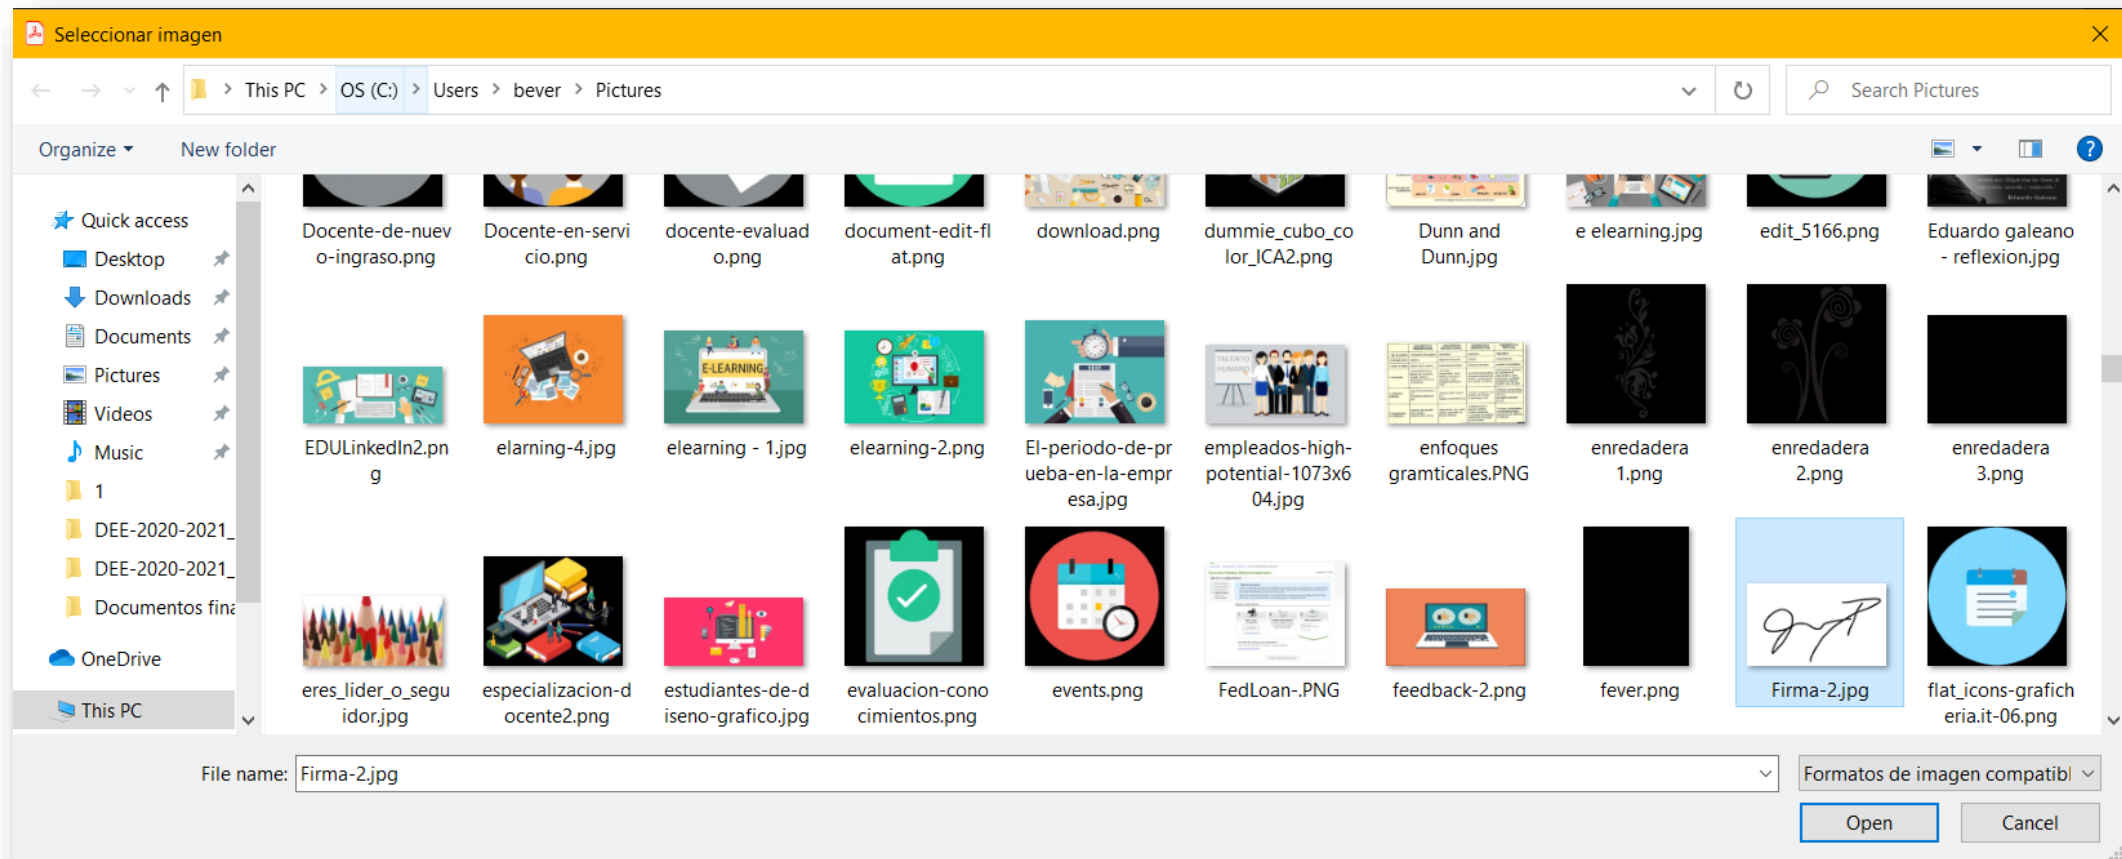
Seleccionar imagen

This PC > OS (C:) > Users > bever > Pictures

Search Pictures

Organize ▾ New folder

Quick access
Desktop
Downloads
Documents
Pictures
Videos
Music
1
DEE-2020-2021_
DEE-2020-2021_
Documentos fina
OneDrive
This PC

Docente-de-nuevo-ingraso.png
Docente-en-servicio.png
docente-evaluado.png
document-edit-flat.png
download.png
dummie_cubo_color_ICA2.png
Dunn and Dunn.jpg
e elearning.jpg
edit_5166.png
Eduardo galeano - reflexion.jpg

EDULinkedIn2.png
elarning-4.jpg
elearning - 1.jpg
elearning-2.png
El-periodo-de-prueba-en-la-empresa.jpg
empleados-high-potential-1073x604.jpg
enfoques gramticales.PNG
enredadera 1.png
enredadera 2.png
enredadera 3.png

eres_lider_o_seguidor.jpg
especializacion-docente2.png
estudiantes-de-diseno-grafico.jpg
evaluacion-conocimientos.png
events.png
FedLoan-.PNG
feedback-2.png
fever.png
Firma-2.jpg
flat_icons-graficheria.it-06.png

E-LEARNING

File name: Firma-2.jpg
Formatos de imagen compatibl
Open
Cancel